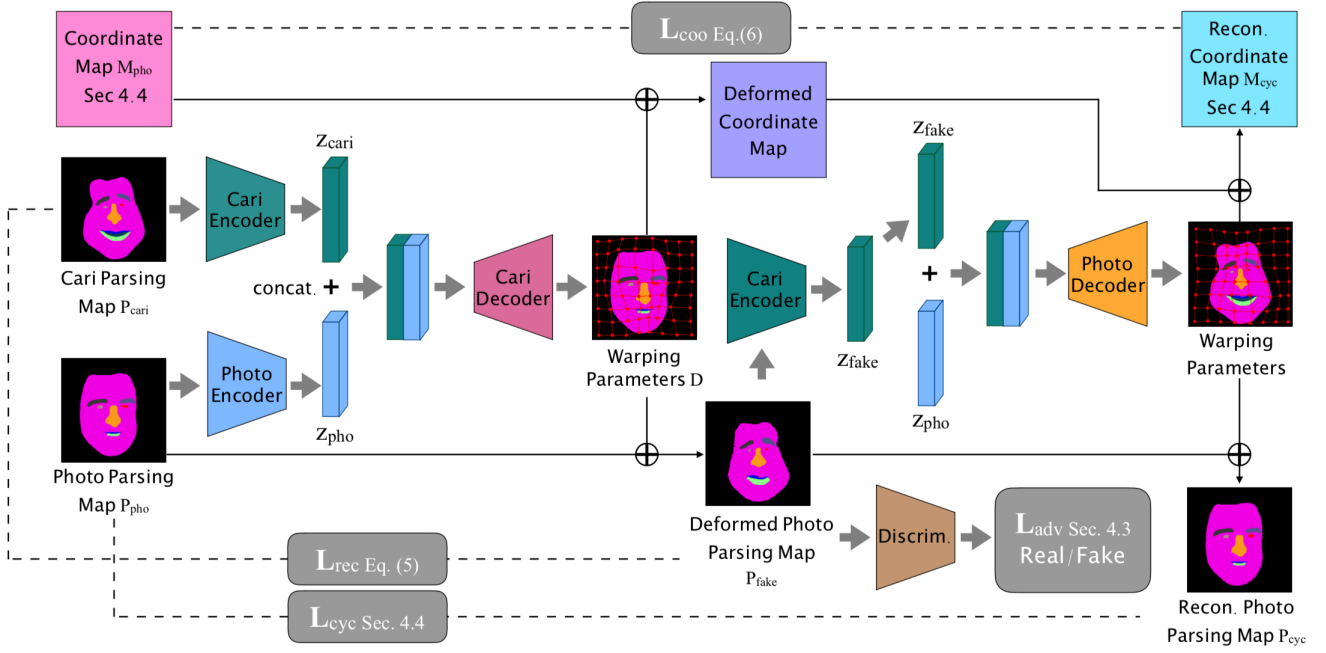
Coordinate Map $M_{pho}$ Sec 4.4

$L_{coo}$ Eq.(6)

Recon. Coordinate Map $M_{cyc}$ Sec 4.4

Deformed Coordinate Map

$z_{cari}$

$z_{fake}$

Cari Encoder

Cari Parsing Map $P_{cari}$

concat. +

Cari Decoder

Warping Parameters D

Cari Encoder

$z_{fake}$

+

Photo Decoder

Warping Parameters

Photo Encoder

$z_{pho}$

$z_{pho}$

Photo Parsing Map $P_{pho}$

Deformed Photo Parsing Map $P_{fake}$

Discrim.

$L_{adv}$ Sec. 4.3 Real/Fake

$L_{rec}$ Eq. (5)

$L_{cyc}$ Sec. 4.4

Recon. Photo Parsing Map $P_{cyc}$